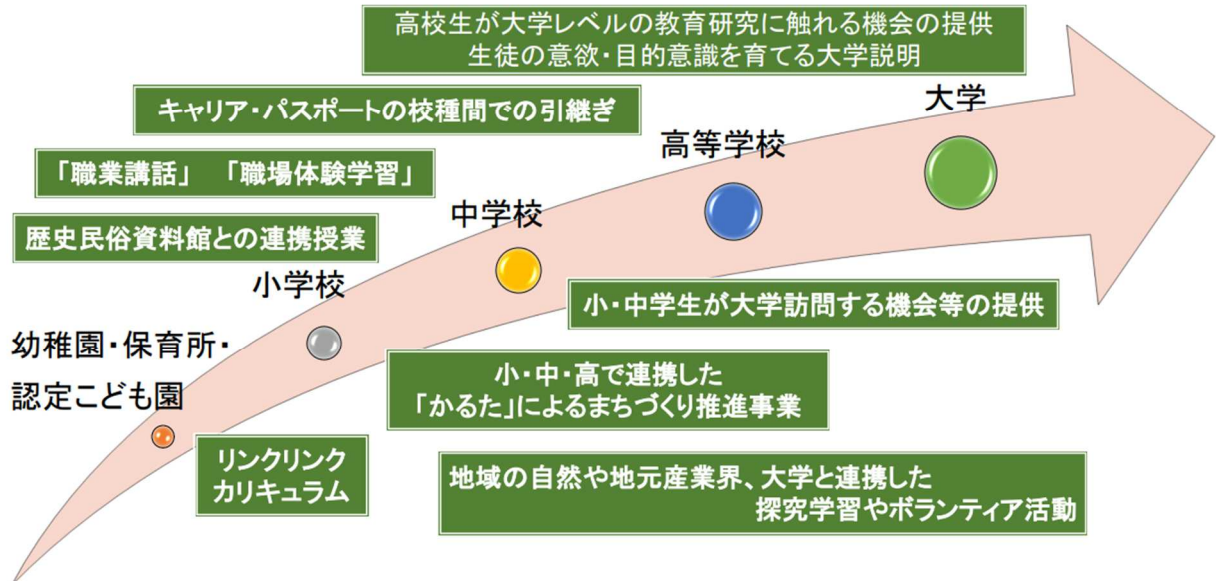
高校生が大学レベルの教育研究に触れる機会の提供
生徒の意欲・目的意識を育てる大学説明

キャリア・パスポートの校種間での引継ぎ

「職業講話」「職場体験学習」

歴史民俗資料館との連携授業

大学

高等学校

中学校

小学校

幼稚園・保育所・
認定こども園

小・中学生が大学訪問する機会等の提供

小・中・高で連携した
「かるた」によるまちづくり推進事業

リンクリンク
カリキュラム

地域の自然や地元産業界、大学と連携した
探究学習やボランティア活動